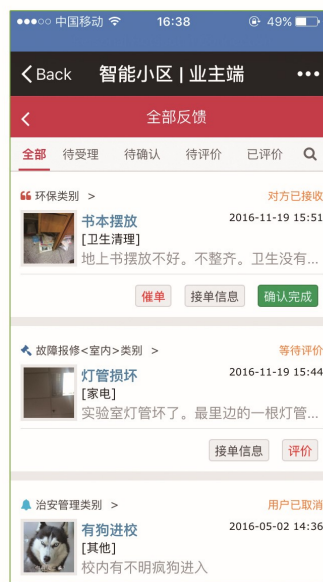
●●●○○ 中国移动 16:38 49%

< Back 智能小区 | 业主端 •••

< 全部反馈

全部 待受理 待确认 待评价 已评价

环保类别 > 对方已接收

书本摆放 2016-11-19 15:51
[卫生清理]
地上书摆放不好。不整齐。卫生没有...

催单 接单信息 确认完成

故障报修<室内>类别 > 等待评价

灯管损坏 2016-11-19 15:44
[家电]
实验室灯管坏了。最里边的一根灯管...

接单信息 评价

治安管理类别 > 用户已取消

有狗进校 2016-05-02 14:36
[其他]
校内有不明疯狗进入